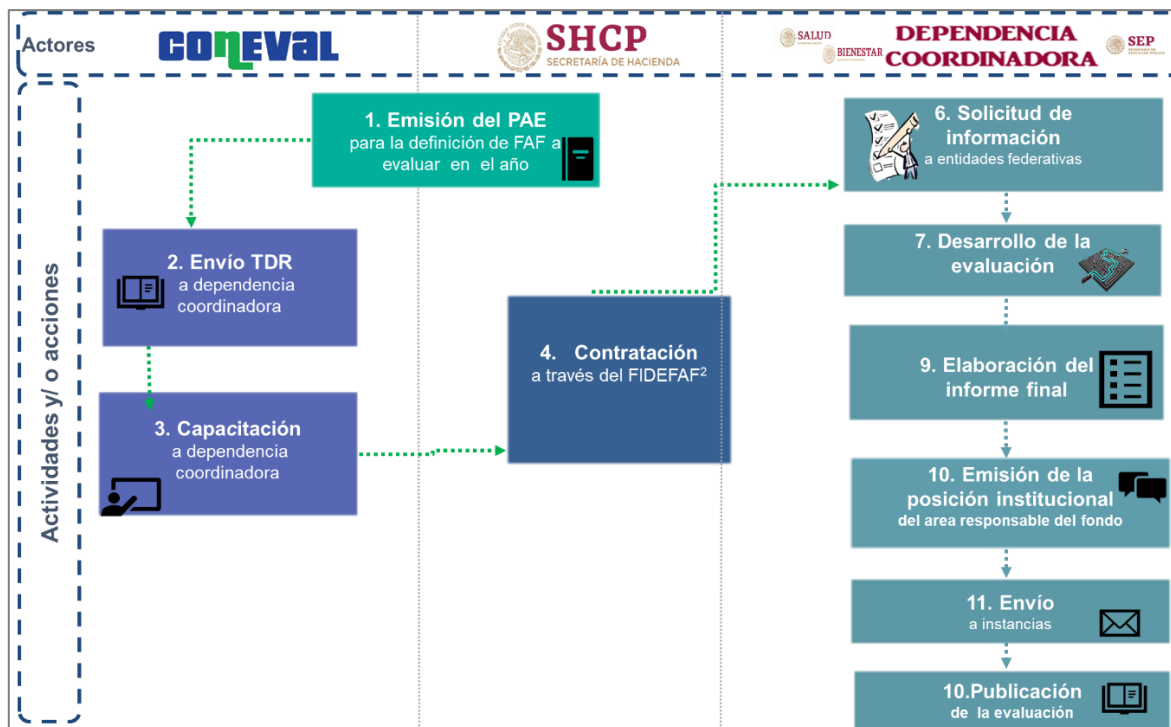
Actores

CONEVAL

SHCP
SECRETARÍA DE HACIENDA

SALUD
BIENESTAR
DEPENDENCIA COORDINADORA
SEP

Actividades y/ o acciones

1. Emisión del PAE
para la definición de FAF a evaluar en el año

2. Envío TDR
a dependencia coordinadora

3. Capacitación
a dependencia coordinadora

4. Contratación
a través del FIDEFAF$^2$

6. Solicitud de información
a entidades federativas

7. Desarrollo de la evaluación

9. Elaboración del informe final

10. Emisión de la posición institucional
del area responsable del fondo

11. Envío
a instancias

10.Publicación
de la evaluación